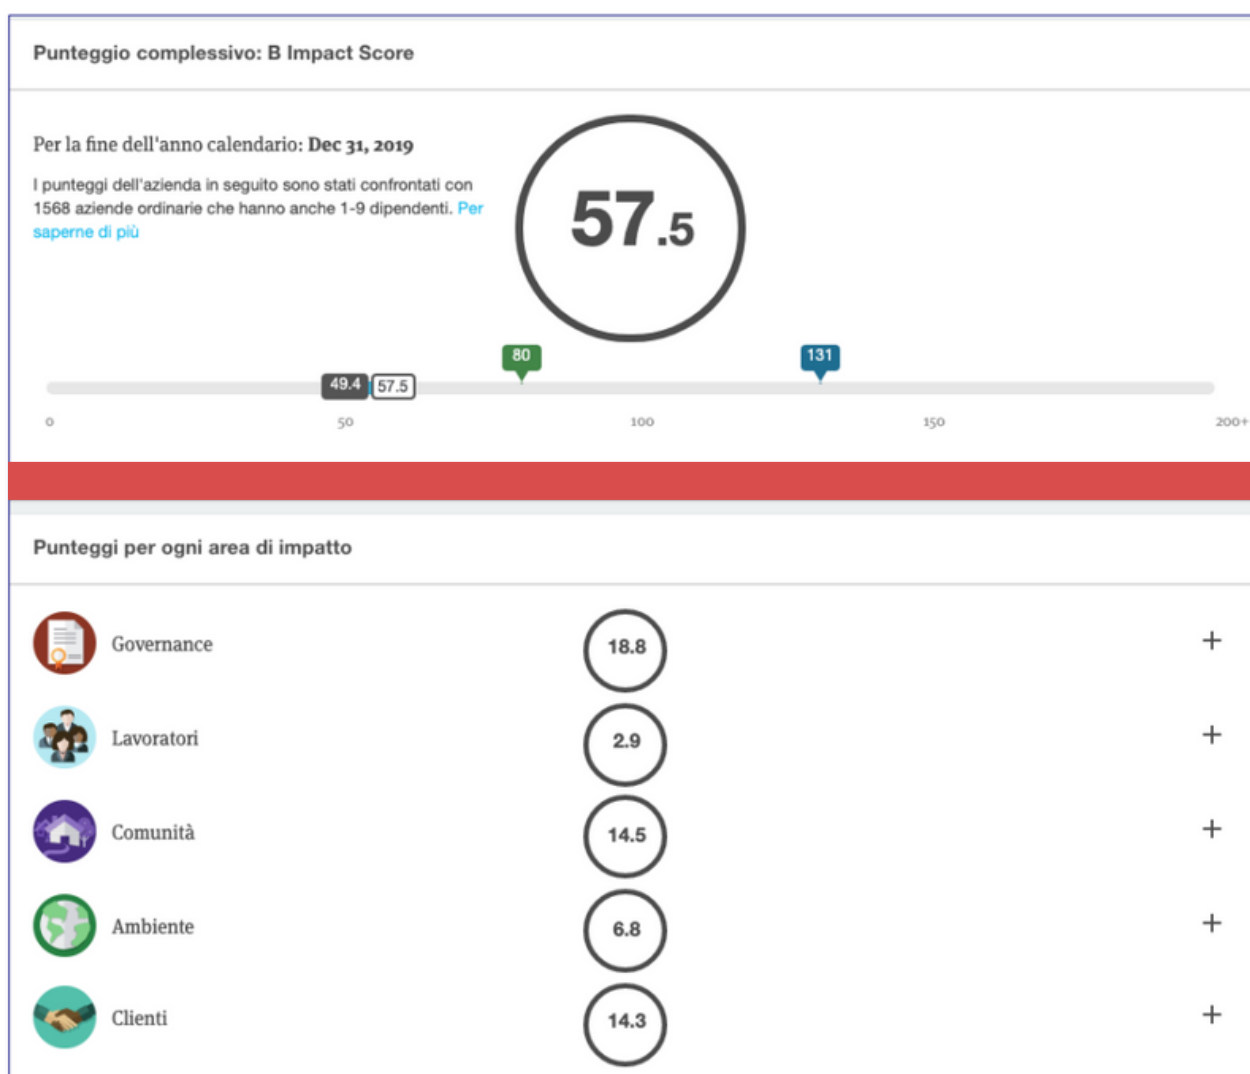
Punteggio complessivo: B Impact Score

Per la fine dell'anno calendario: **Dec 31, 2019**

I punteggi dell'azienda in seguito sono stati confrontati con 1568 aziende ordinarie che hanno anche 1-9 dipendenti. Per saperne di più

57.5

80

131

49.4 57.5

0 50 100 150 200+

Punteggi per ogni area di impatto

| | | |
|---|---|---|
| Governance | 18.8 | + |
| Lavoratori | 2.9 | + |
| Comunità | 14.5 | + |
| Ambiente | 6.8 | + |
| Clienti | 14.3 | + |